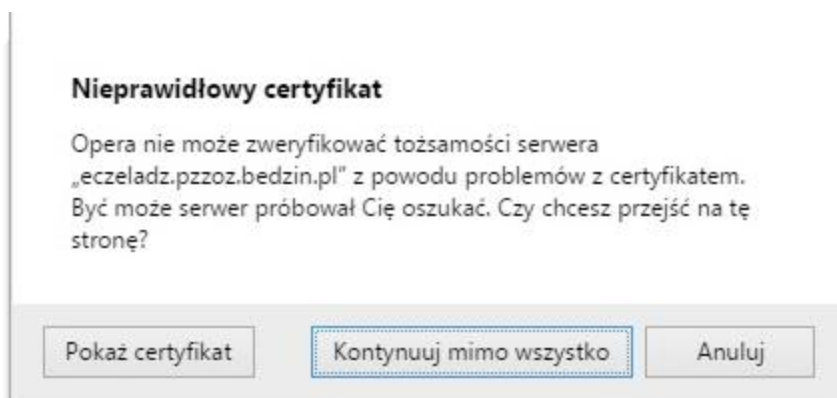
Nieprawidłowy certyfikat

Opera nie może zweryfikować tożsamości serwera „eczeladz.pzzoz.bedzin.pl" z powodu problemów z certyfikatem. Być może serwer próbował Cię oszukać. Czy chcesz przejść na tę stronę?

Pokaż certyfikat

Kontynuuj mimo wszystko

Anuluj